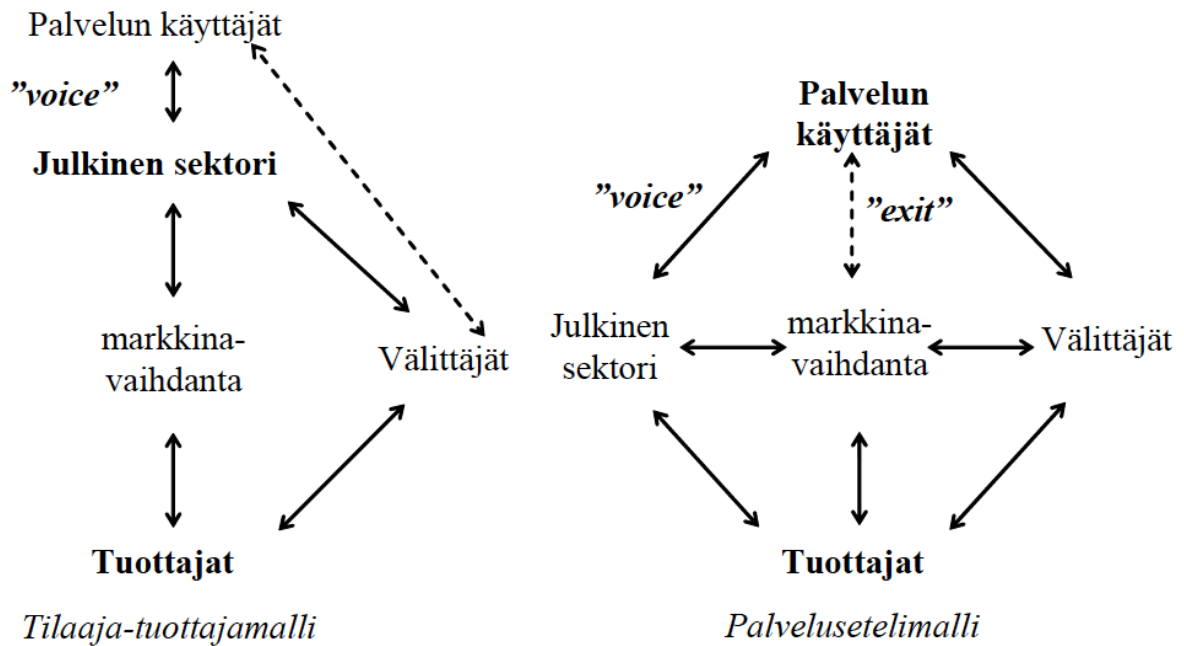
Palvelun käyttäjät

”voice”

Julkinen sektori

markkinavaihdanta

Välittäjät

Tuottajat

Tilaaja-tuottajamalli

Palvelun käyttäjät

”voice”

”exit”

Julkinen sektori

markkinavaihdanta

Välittäjät

Tuottajat

Palvelusetelimalli